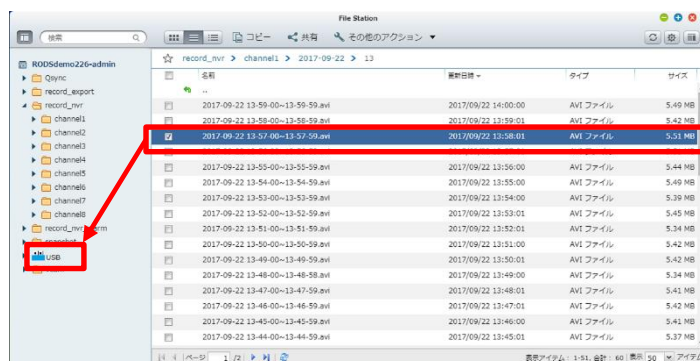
File Station

検索

コピー 共有 その他のアクション

RODSdemo226-admin
Qsync
record_export
record_nvr
channel1
channel2
channel3
channel4
channel5
channel6
channel7
channel8
record_nvr_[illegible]rm
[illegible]
USB

record_nvr > channel1 > 2017-09-22 > 13

| | 名前 | 更新日時 | タイプ | サイズ |
|---|---|---|---|---|
| | .. | | | |
| | 2017-09-22 13-59-00~13-59-59.avi | 2017/09/22 14:00:00 | AVI ファイル | 5.49 MB |
| | 2017-09-22 13-58-00~13-58-59.avi | 2017/09/22 13:59:01 | AVI ファイル | 5.42 MB |
| | 2017-09-22 13-57-00~13-57-59.avi | 2017/09/22 13:58:01 | AVI ファイル | 5.51 MB |
| | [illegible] | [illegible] | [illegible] | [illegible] |
| | 2017-09-22 13-55-00~13-55-59.avi | 2017/09/22 13:56:00 | AVI ファイル | 5.44 MB |
| | 2017-09-22 13-54-00~13-54-59.avi | 2017/09/22 13:55:00 | AVI ファイル | 5.49 MB |
| | 2017-09-22 13-53-00~13-53-59.avi | 2017/09/22 13:54:00 | AVI ファイル | 5.39 MB |
| | 2017-09-22 13-52-00~13-52-59.avi | 2017/09/22 13:53:01 | AVI ファイル | 5.45 MB |
| | 2017-09-22 13-51-00~13-51-59.avi | 2017/09/22 13:52:01 | AVI ファイル | 5.34 MB |
| | 2017-09-22 13-50-00~13-50-59.avi | 2017/09/22 13:51:00 | AVI ファイル | 5.42 MB |
| | 2017-09-22 13-49-00~13-49-59.avi | 2017/09/22 13:50:01 | AVI ファイル | 5.39 MB |
| | 2017-09-22 13-48-00~13-48-58.avi | 2017/09/22 13:49:00 | AVI ファイル | 5.34 MB |
| | 2017-09-22 13-47-00~13-47-59.avi | 2017/09/22 13:48:01 | AVI ファイル | 5.41 MB |
| | 2017-09-22 13-46-00~13-46-59.avi | 2017/09/22 13:47:01 | AVI ファイル | 5.42 MB |
| | 2017-09-22 13-45-00~13-45-59.avi | 2017/09/22 13:46:00 | AVI ファイル | 5.39 MB |
| | 2017-09-22 13-44-00~13-44-59.avi | 2017/09/22 13:45:01 | AVI ファイル | 5.37 MB |

ページ 1 /2

表示アイテム：1-51, 合計：60 表示 50 アイテム